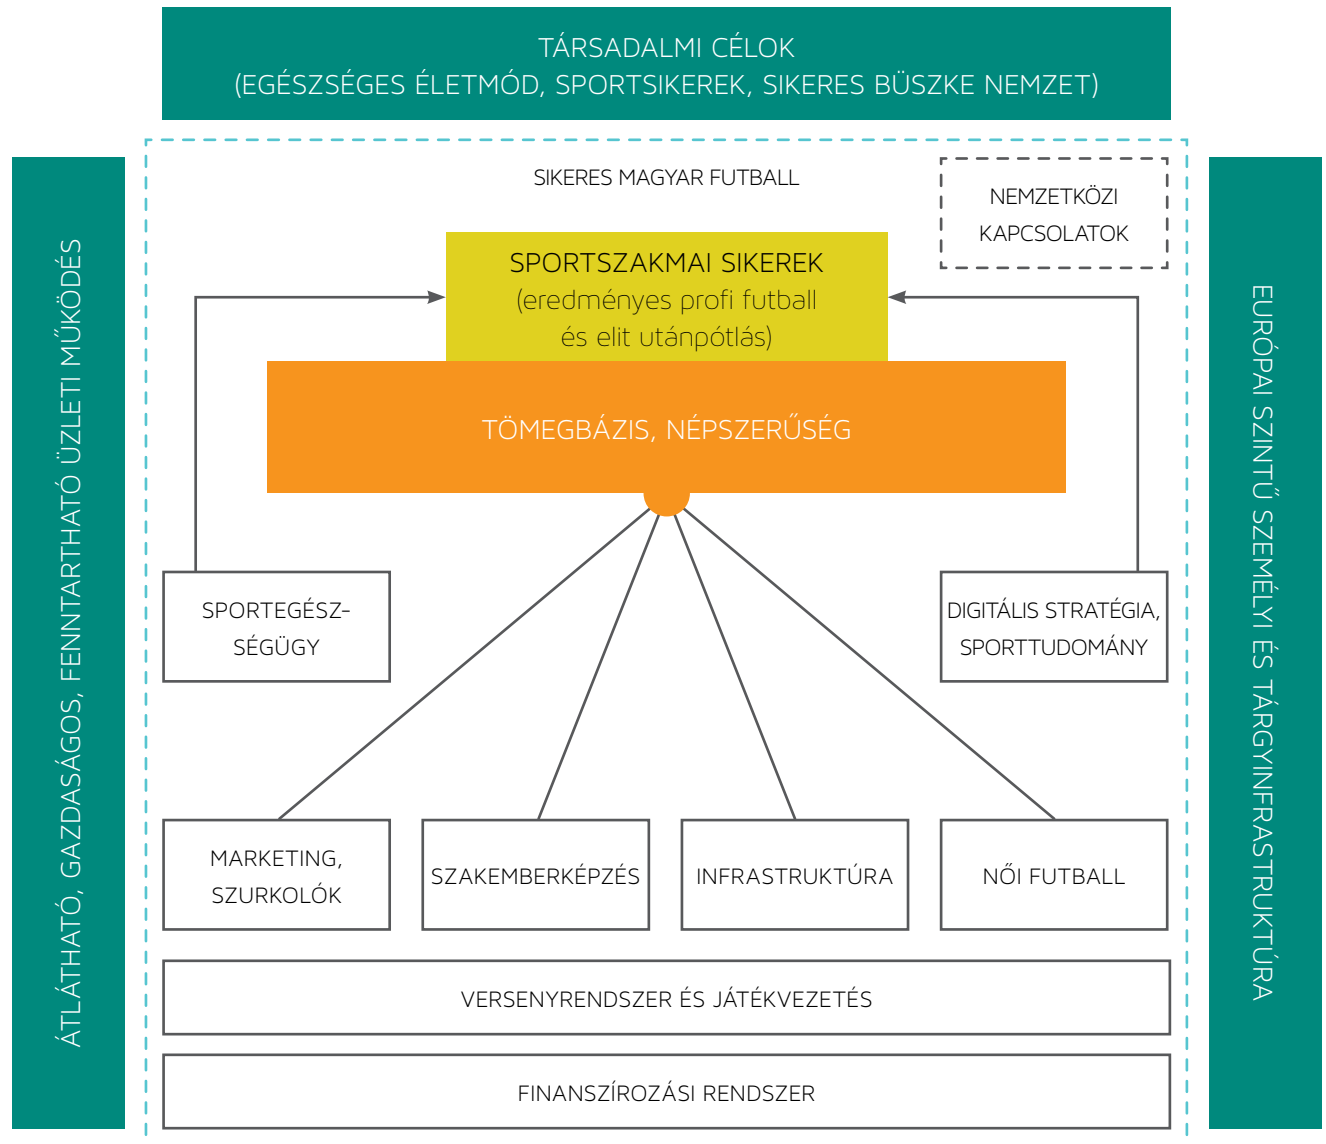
TÁRSADALMI CÉLOK
(EGÉSZSÉGES ÉLETMÓD, SPORTSIKEREK, SIKERES BÜSZKE NEMZET)

ÁTLÁTHATÓ, GAZDASÁGOS, FENNTARTHATÓ ÜZLETI MŰKÖDÉS

SIKERES MAGYAR FUTBALL

NEMZETKÖZI KAPCSOLATOK

SPORTSZAKMAI SIKEREK
(eredményes profi futball és elit utánpótlás)

TÖMEGBÁZIS, NÉPSZERŰSÉG

SPORTEGÉSZSÉGÜGY

DIGITÁLIS STRATÉGIA, SPORTTUDOMÁNY

MARKETING, SZURKOLÓK

SZAKEMBERKÉPZÉS

INFRASTRUKTÚRA

NŐI FUTBALL

VERSENYRENDSZER ÉS JÁTÉKVEZETÉS

FINANSZÍROZÁSI RENDSZER

EURÓPAI SZINTŰ SZEMÉLYI ÉS TÁRGYINFRASTRUKTÚRA